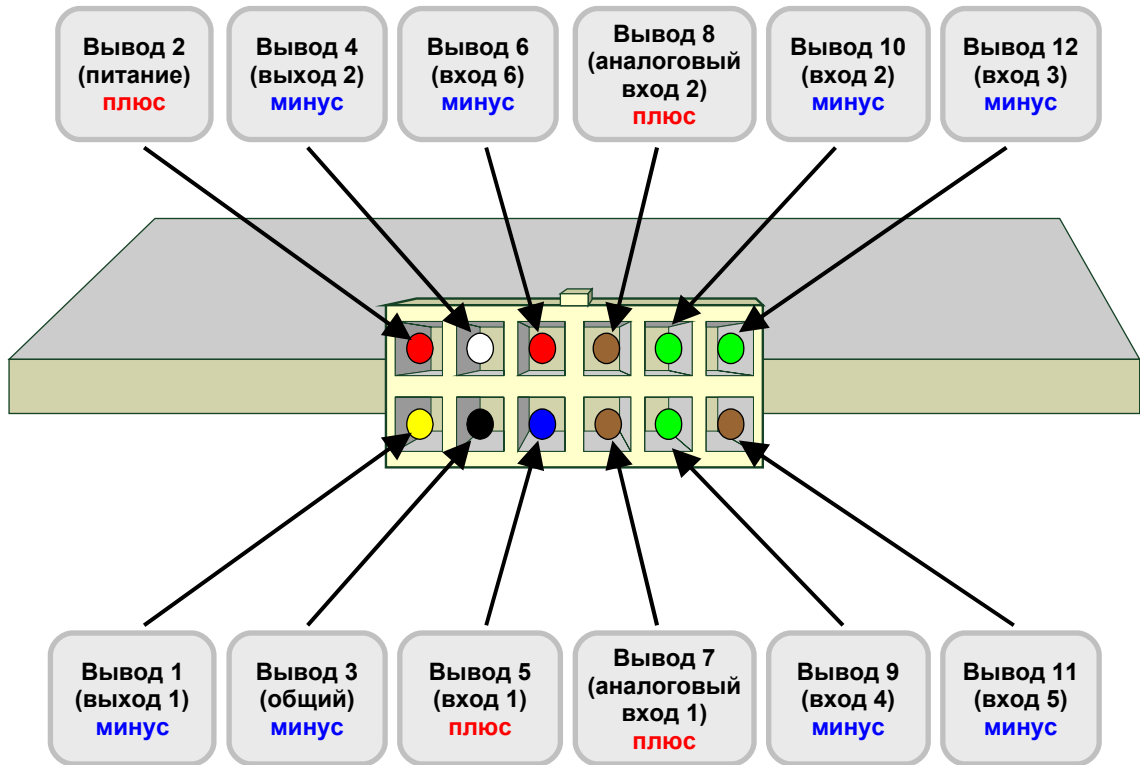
Вывод 2
(питание)
плюс

Вывод 4
(выход 2)
минус

Вывод 6
(вход 6)
минус

Вывод 8
(аналоговый вход 2)
плюс

Вывод 10
(вход 2)
минус

Вывод 12
(вход 3)
минус

Вывод 1
(выход 1)
минус

Вывод 3
(общий)
минус

Вывод 5
(вход 1)
плюс

Вывод 7
(аналоговый вход 1)
плюс

Вывод 9
(вход 4)
минус

Вывод 11
(вход 5)
минус